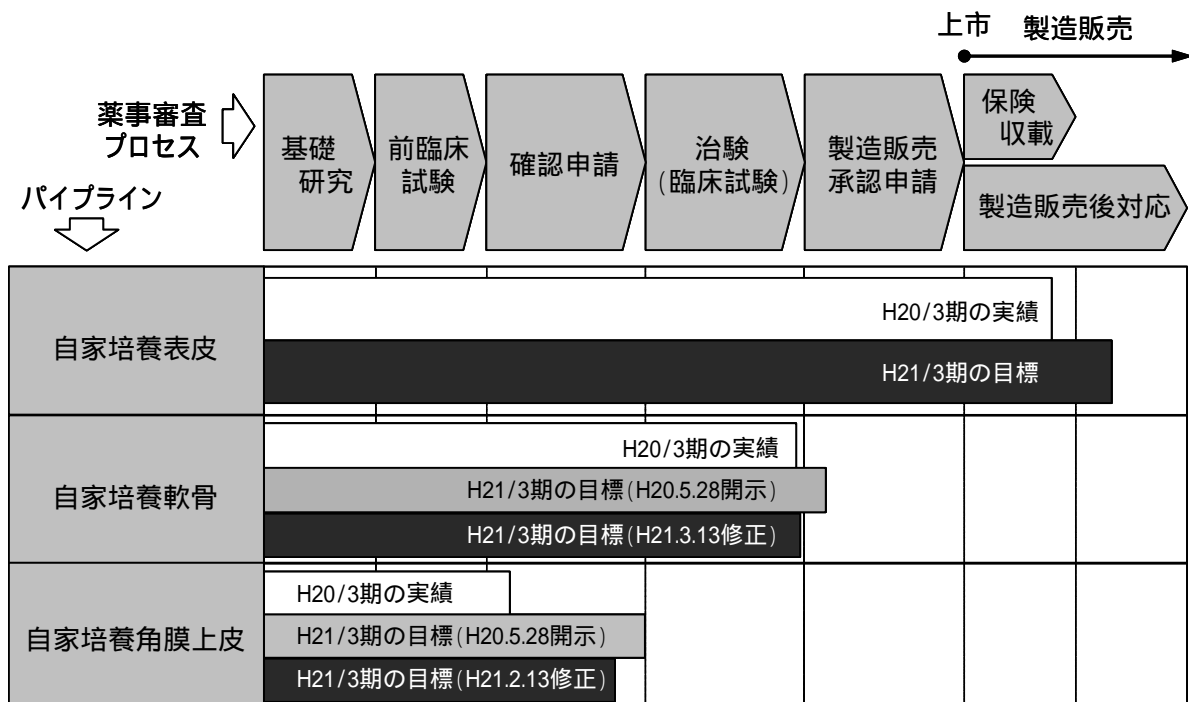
上市 製造販売

薬事審査プロセス

パイプライン

基礎研究

前臨床試験

確認申請

治験（臨床試験）

製造販売承認申請

保険収載

製造販売後対応

| | |
|---|---|
| 自家培養表皮 | H20/3期の実績<br>H21/3期の目標 |
| 自家培養軟骨 | H20/3期の実績<br>H21/3期の目標（H20.5.28開示）<br>H21/3期の目標（H21.3.13修正） |
| 自家培養角膜上皮 | H20/3期の実績<br>H21/3期の目標（H20.5.28開示）<br>H21/3期の目標（H21.2.13修正） |